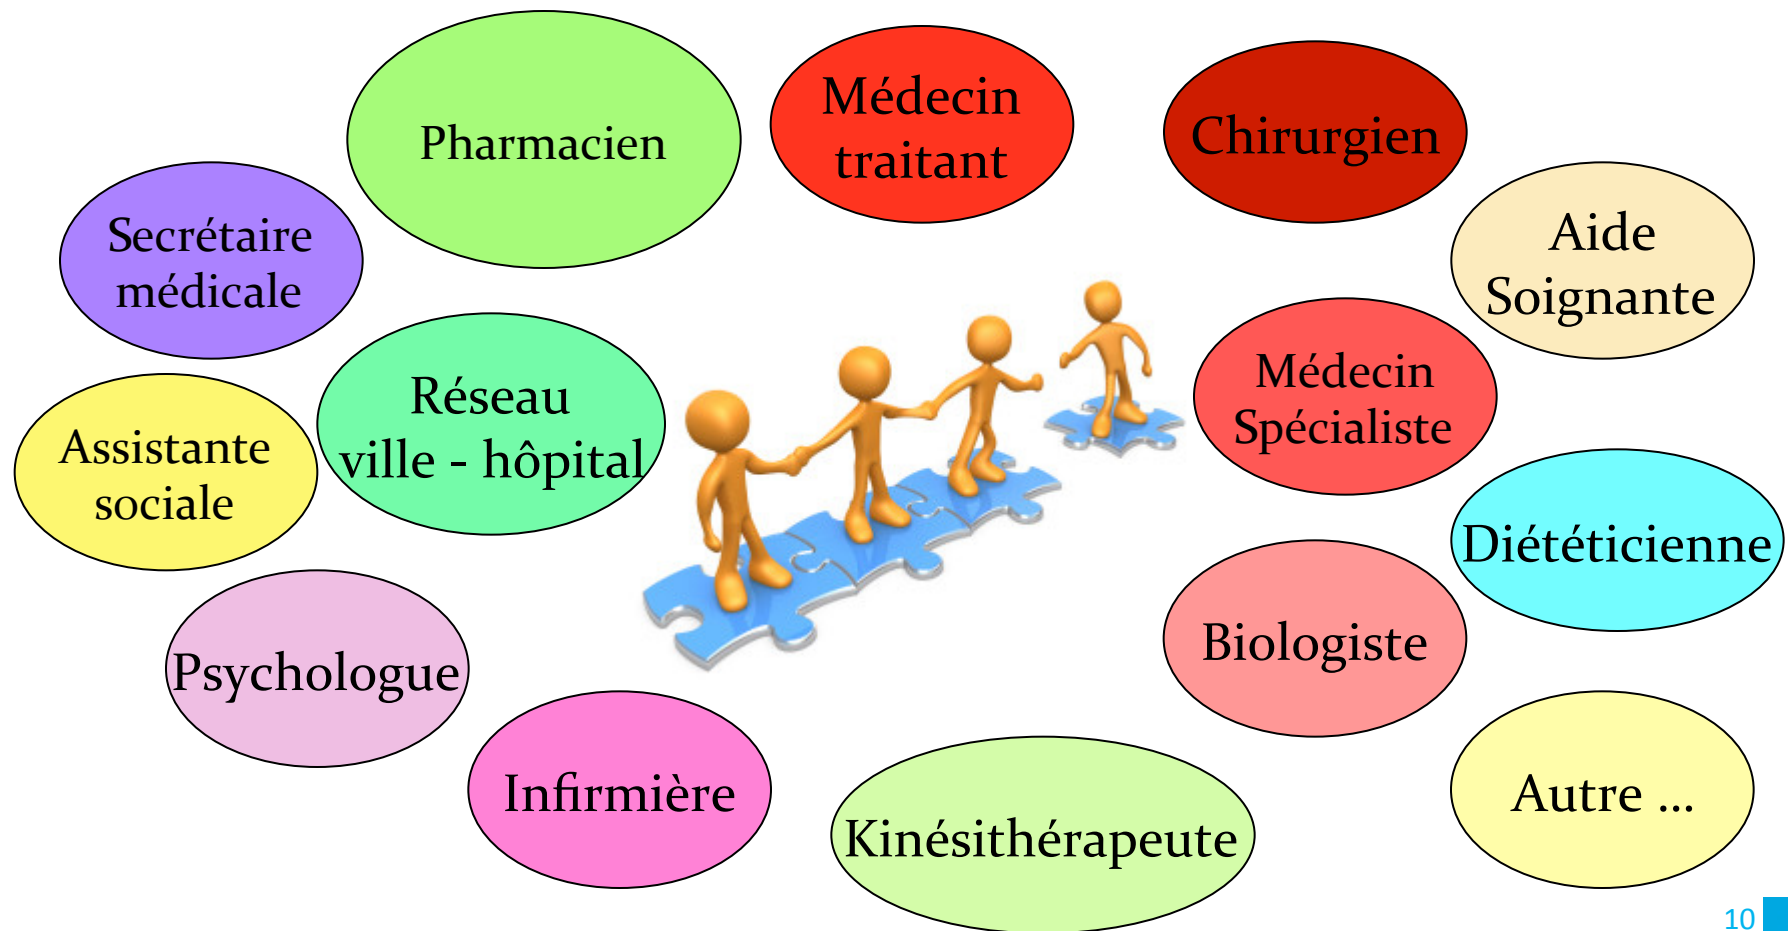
Pharmacien

Médecin traitant

Chirurgien

Secrétaire médicale

Aide Soignante

Réseau ville - hôpital

Médecin Spécialiste

Assistante sociale

Diététicienne

Biologiste

Psychologue

Infirmière

Kinésithérapeute

Autre ...

10